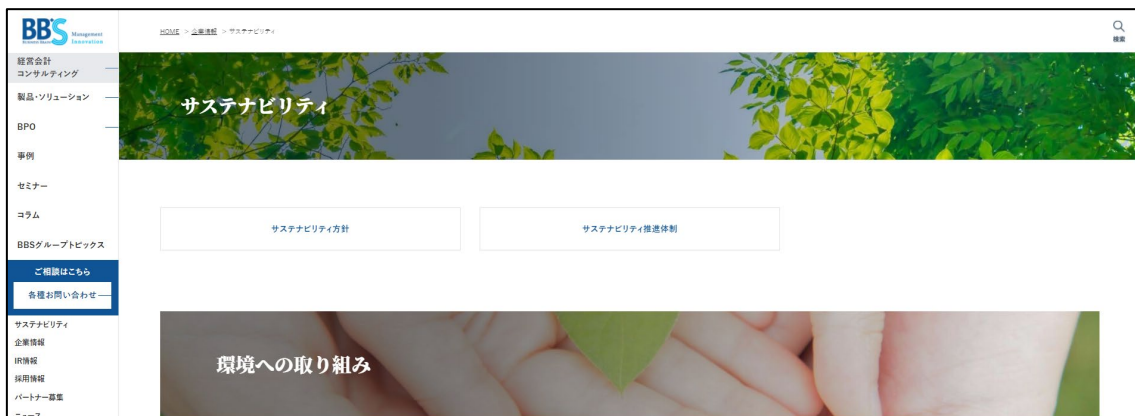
BBS Business Brain Management Innovation

HOME > 企業情報 > サステナビリティ

検索

経営会計コンサルティング

製品・ソリューション

BPO

事例

セミナー

コラム

BBSグループトピックス

ご相談はこちら

各種お問い合わせ

サステナビリティ

企業情報

IR情報

採用情報

パートナー募集

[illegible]

サステナビリティ

サステナビリティ方針

サステナビリティ推進体制

環境への取り組み